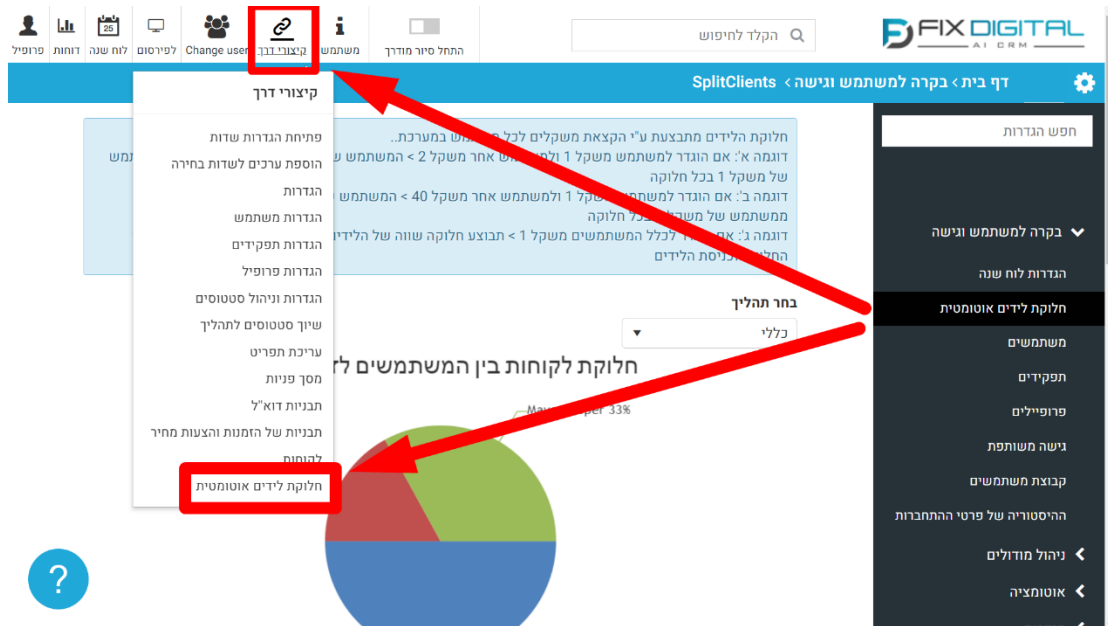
פרופיל דוחות לוח שנה לפירסום Change user קיצורי דרך משתמש התחל סיור מודרך

הקלד לחיפוש

FIX DIGITAL
AI CRM

דף בית › בקרה למשתמש וגישה › SplitClients

קיצורי דרך
פתיחת הגדרות שדות
הוספת ערכים לשדות בחירה
הגדרות
הגדרות משתמש
הגדרות תפקידים
הגדרות פרופיל
הגדרות וניהול סטטוסים
שיוך סטטוסים לתהליך
עריכת תפריט
מסך פניות
תבניות דוא"ל
תבניות של הזמנות והצעות מחיר
לקוחות
חלוקת לידים אוטומטית

חלוקת הלידים מתבצעת ע"י הקצאת משקלים לכל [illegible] במערכת.
דוגמה א': אם הוגדר למשתמש משקל 1 ול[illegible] אחר משקל 2 > המשתמש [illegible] משתמש של משקל 1 בכל חלוקה
דוגמה ב': אם הוגדר למשת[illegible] משקל 1 ולמשתמש אחר משקל 40 > המשתמש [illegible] ממשתמש של משק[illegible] בכל חלוקה
דוגמה ג': אם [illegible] לכלל המשתמשים משקל 1 > תבוצע חלוקה שווה של הלידים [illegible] החל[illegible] כניסת הלידים

בחר תהליך
כללי

חלוקת לקוחות בין המשתמשים ל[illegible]

Ma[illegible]per 33%

חפש הגדרות
בקרה למשתמש וגישה
הגדרות לוח שנה
חלוקת לידים אוטומטית
משתמשים
תפקידים
פרופיילים
גישה משותפת
קבוצת משתמשים
ההיסטוריה של פרטי ההתחברות
ניהול מודולים
אוטומציה

?